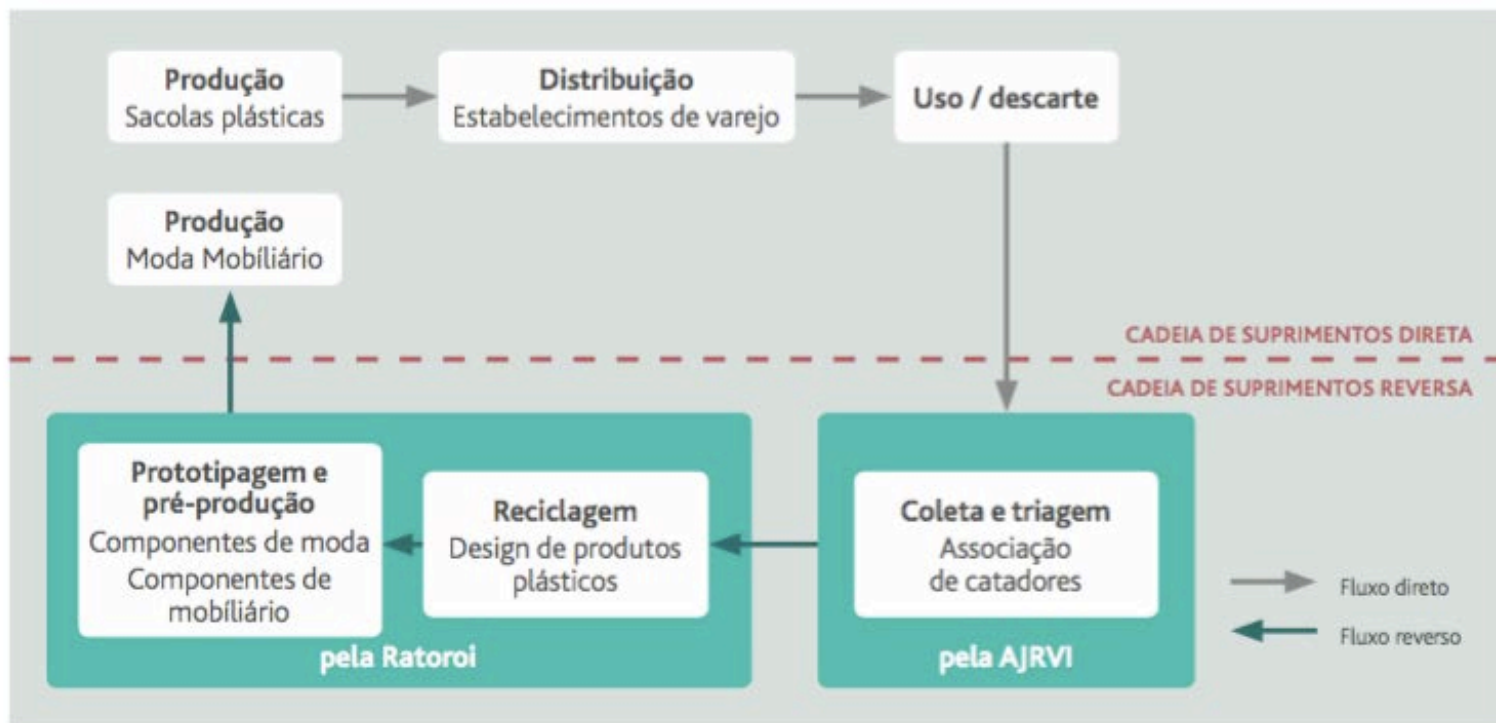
**Produção**
Sacolas plásticas

**Distribuição**
Estabelecimentos de varejo

**Uso / descarte**

**Produção**
Moda Mobíliário

CADEIA DE SUPRIMENTOS DIRETA

CADEIA DE SUPRIMENTOS REVERSA

**Prototipagem e pré-produção**
Componentes de moda
Componentes de mobiliário

**Reciclagem**
Design de produtos plásticos

pela Ratoroi

**Coleta e triagem**
Associação de catadores

pela AJRVI

Fluxo direto

Fluxo reverso